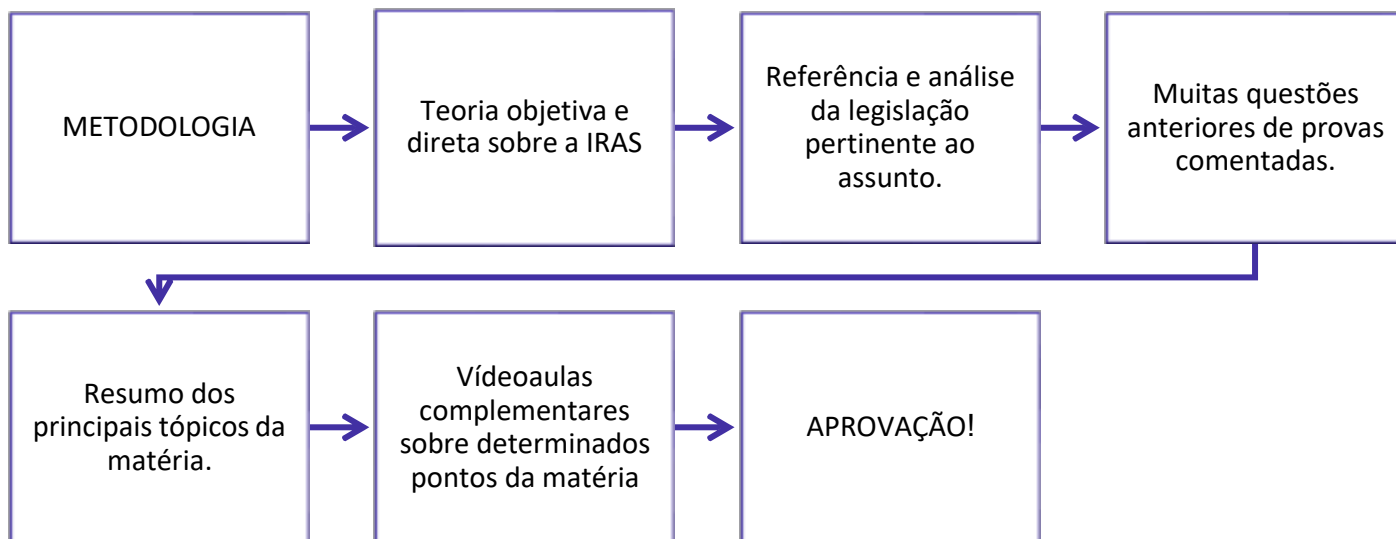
METODOLOGIA

Teoria objetiva e direta sobre a IRAS

Referência e análise da legislação pertinente ao assunto.

Muitas questões anteriores de provas comentadas.

Resumo dos principais tópicos da matéria.

Vídeoaulas complementares sobre determinados pontos da matéria

APROVAÇÃO!